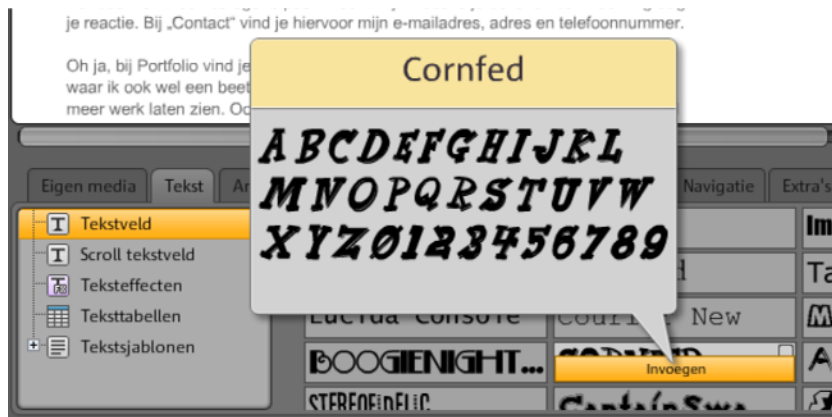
je reactie. Bij „Contact" vind je hiervoor mijn e-mailadres, adres en telefoonnummer.

Oh ja, bij Portfolio vind je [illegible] waar ik ook wel een beet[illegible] meer werk laten zien. Oo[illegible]

Cornfed

ABCDEFGHIJKL
MNOPQRSTUVW
XYZ0123456789

Eigen media
Tekst
Ar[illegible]
Navigatie
Extra's

Tekstveld
Scroll tekstveld
Teksteffecten
Teksttabellen
Tekstsjablonen

Im
Ta
d
Lucida Console
Courier New
BOOGIENIGHT...
Invoegen
STEREOFIDELIC
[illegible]